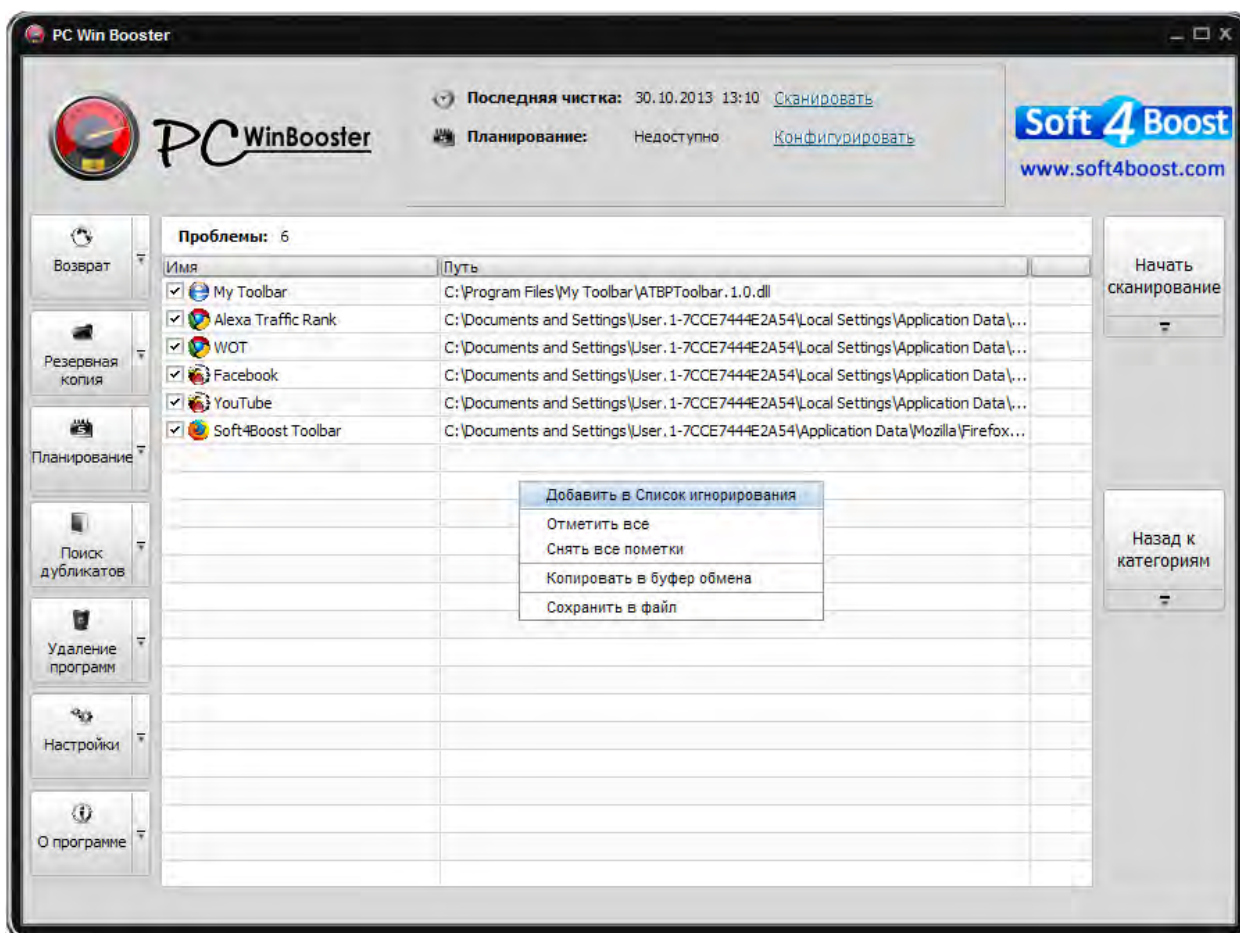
PC Win Booster

PC WinBooster

Последняя чистка: 30.10.2013 13:10 Сканировать

Планирование: Недоступно Конфигурировать

Soft 4 Boost
www.soft4boost.com

Возврат

Резервная копия

Планирование

Поиск дубликатов

Удаление программ

Настройки

О программе

Проблемы: 6

| Имя | Путь |
|---|---|
| My Toolbar | C:\Program Files\My Toolbar\ATBPToolbar.1.0.dll |
| Alexa Traffic Rank | C:\Documents and Settings\User.1-7CCE7444E2A54\Local Settings\Application Data\... |
| WOT | C:\Documents and Settings\User.1-7CCE7444E2A54\Local Settings\Application Data\... |
| Facebook | C:\Documents and Settings\User.1-7CCE7444E2A54\Local Settings\Application Data\... |
| YouTube | C:\Documents and Settings\User.1-7CCE7444E2A54\Local Settings\Application Data\... |
| Soft4Boost Toolbar | C:\Documents and Settings\User.1-7CCE7444E2A54\Application Data\Mozilla\Firefox... |

Добавить в Список игнорирования
Отметить все
Снять все пометки
Копировать в буфер обмена
Сохранить в файл

Начать сканирование

Назад к категориям